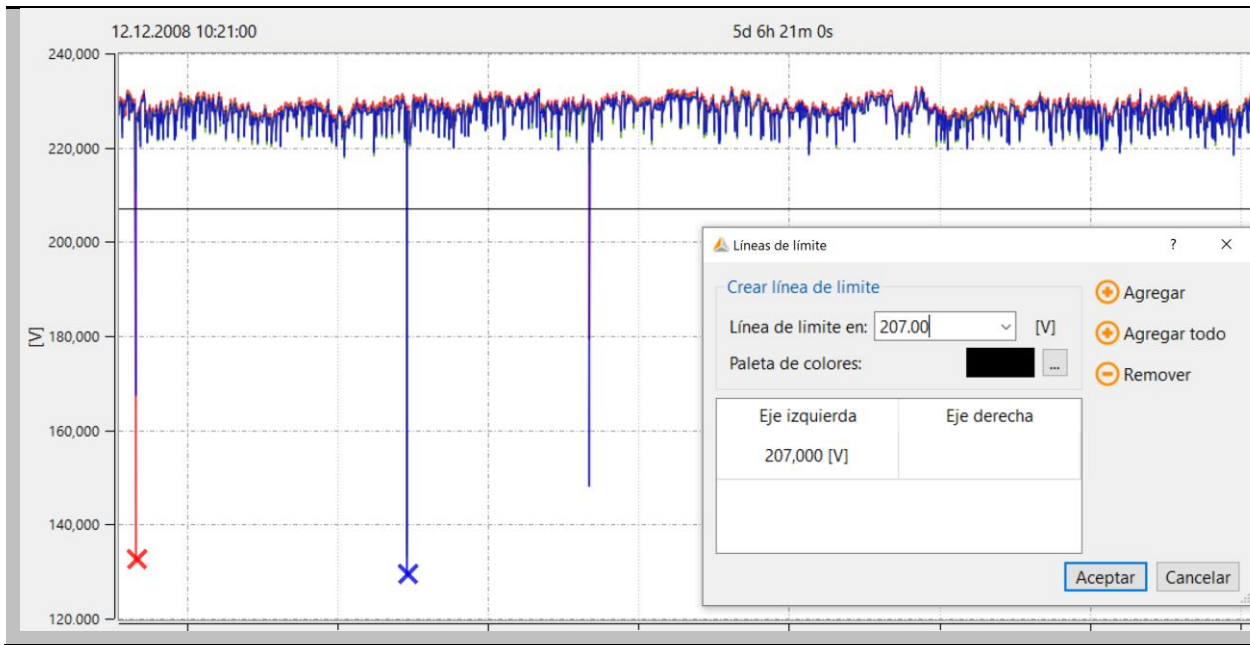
12.12.2008 10:21:00

5d 6h 21m 0s

240,000
220,000
200,000
[V] 180,000
160,000
140,000
120.000

Líneas de límite

?

×

Crear línea de limite

Línea de limite en: 207.00 [V]

Paleta de colores: ...

Agregar

Agregar todo

Remover

| Eje izquierda | Eje derecha |
|---|---|
| 207,000 [V] | |

Aceptar

Cancelar